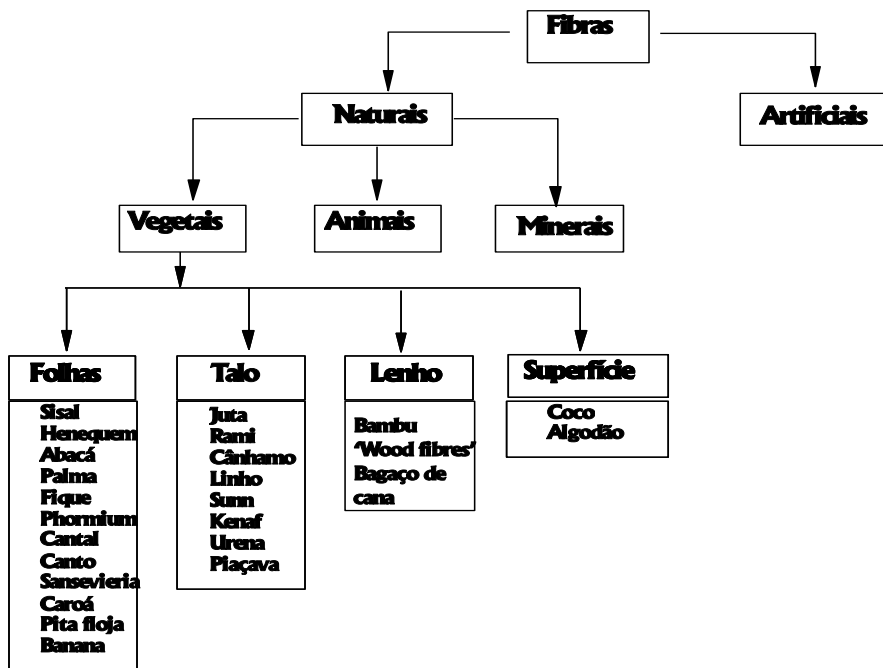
Fibras

Naturais

Artificiais

Vegetais

Animais

Minerais

Folhas

Sisal
Henequem
Abacá
Palma
Fique
Phormium
Cantal
Canto
Sansevieria
Caroá
Pita floja
Banana

Talo

Juta
Rami
Cânhamo
Linho
Sunn
Kenaf
Urena
Piaçava

Lenho

Bambu
'Wood fibres'
Bagaço de cana

Superfície

Coco
Algodão